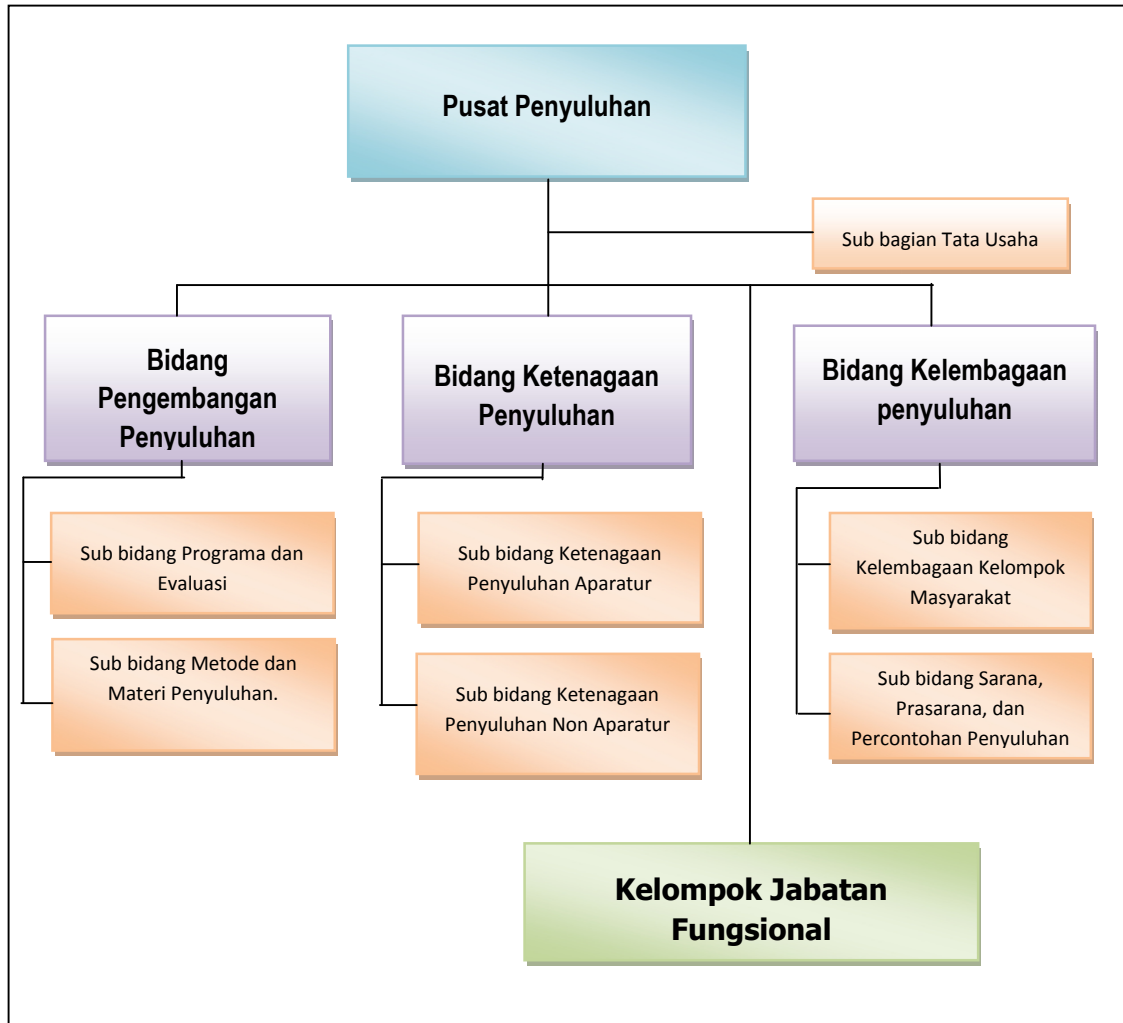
Pusat Penyuluhan

Sub bagian Tata Usaha

Bidang Pengembangan Penyuluhan

Bidang Ketenagaan Penyuluhan

Bidang Kelembagaan penyuluhan

Sub bidang Programa dan Evaluasi

Sub bidang Metode dan Materi Penyuluhan.

Sub bidang Ketenagaan Penyuluhan Aparatur

Sub bidang Ketenagaan Penyuluhan Non Aparatur

Sub bidang Kelembagaan Kelompok Masyarakat

Sub bidang Sarana, Prasarana, dan Percontohan Penyuluhan

Kelompok Jabatan Fungsional